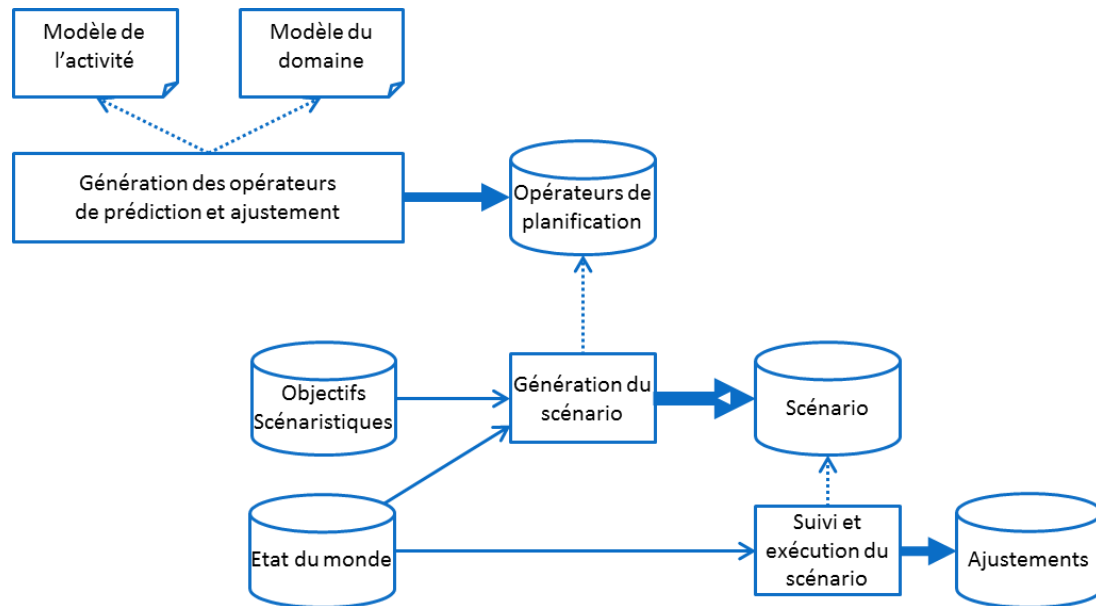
Modèle de l'activité

Modèle du domaine

Génération des opérateurs de prédiction et ajustement

Opérateurs de planification

Objectifs Scénaristiques

Génération du scénario

Scénario

Etat du monde

Suivi et exécution du scénario

Ajustements